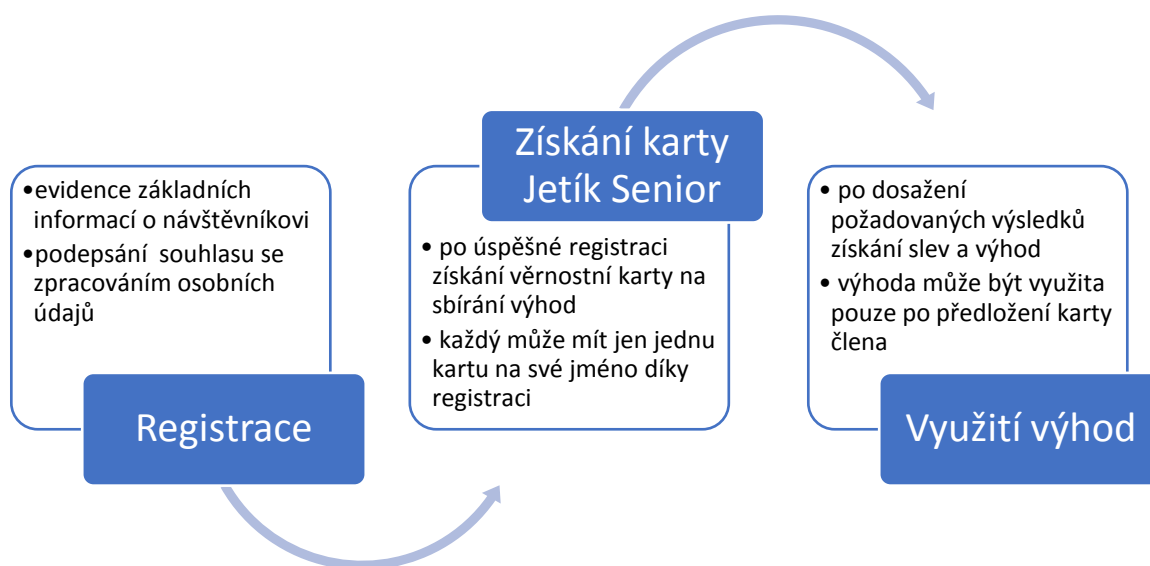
•evidence základních informací o návštěvníkovi
•podepsání souhlasu se zpracováním osobních údajů

Registrace

Získání karty Jetík Senior

• po úspěšné registraci získání věrnostní karty na sbírání výhod
• každý může mít jen jednu kartu na své jméno díky registraci

• po dosažení požadovaných výsledků získání slev a výhod
• výhoda může být využita pouze po předložení karty člena

Využití výhod